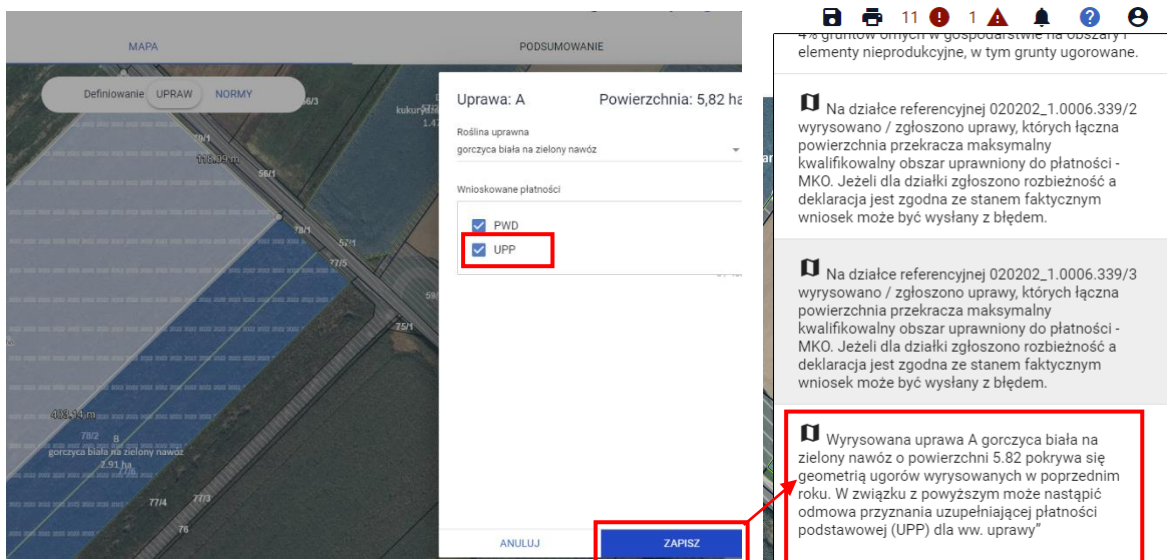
MAPA

PODSUMOWANIE

Definiowanie UPRAW NORMY

kukur
1.47

118.34 m

56/1

78/1

53/3

79/1

57/1

77/5

59

75/1

483.94 m

78/2

B

gorczyca biała na zielony nawóz

2.91 ha

77/4

77/3

76

Uprawa: A

Powierzchnia: 5,82 ha

Roślina uprawna

gorczyca biała na zielony nawóz

Wnioskowane płatności

PWD

UPP

ANULUJ

ZAPISZ

11 1

4% gruntów ornych w gospodarstwie na obszary i elementy nieprodukcyjne, w tym grunty ugorowane.

Na działce referencyjnej 020202_1.0006.339/2 wyrysowano / zgłoszono uprawy, których łączna powierzchnia przekracza maksymalny kwalifikowalny obszar uprawniony do płatności - MKO. Jeżeli dla działki zgłoszono rozbieżność a deklaracja jest zgodna ze stanem faktycznym wniosek może być wysłany z błędem.

Na działce referencyjnej 020202_1.0006.339/3 wyrysowano / zgłoszono uprawy, których łączna powierzchnia przekracza maksymalny kwalifikowalny obszar uprawniony do płatności - MKO. Jeżeli dla działki zgłoszono rozbieżność a deklaracja jest zgodna ze stanem faktycznym wniosek może być wysłany z błędem.

Wyrysowana uprawa A gorczyca biała na zielony nawóz o powierzchni 5.82 pokrywa się geometrią ugorów wyrysowanych w poprzednim roku. W związku z powyższym może nastąpić odmowa przyznania uzupełniającej płatności podstawowej (UPP) dla ww. uprawy"